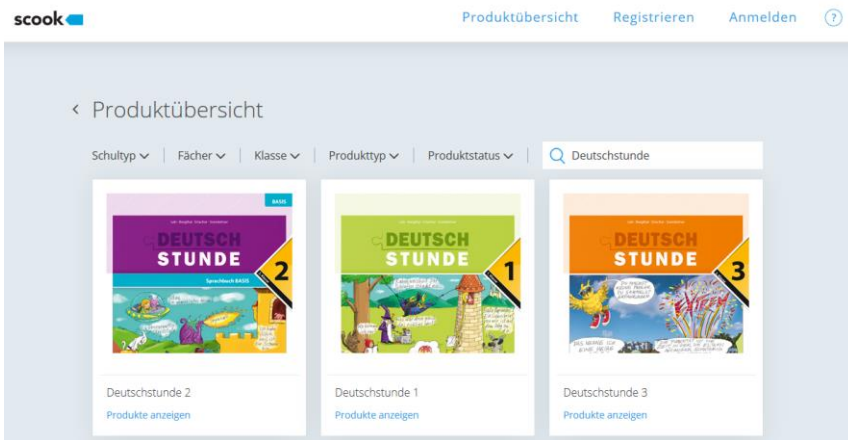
scook

Produktübersicht Registrieren Anmelden ?

‹ Produktübersicht

Schultyp ∨ | Fächer ∨ | Klasse ∨ | Produkttyp ∨ | Produktstatus ∨ | Deutschstunde

BASIS
DEUTSCH STUNDE 2
Sprachbuch BASIS

Deutschstunde 2
Produkte anzeigen

DEUTSCH STUNDE 1

Deutschstunde 1
Produkte anzeigen

DEUTSCH STUNDE 3

Deutschstunde 3
Produkte anzeigen